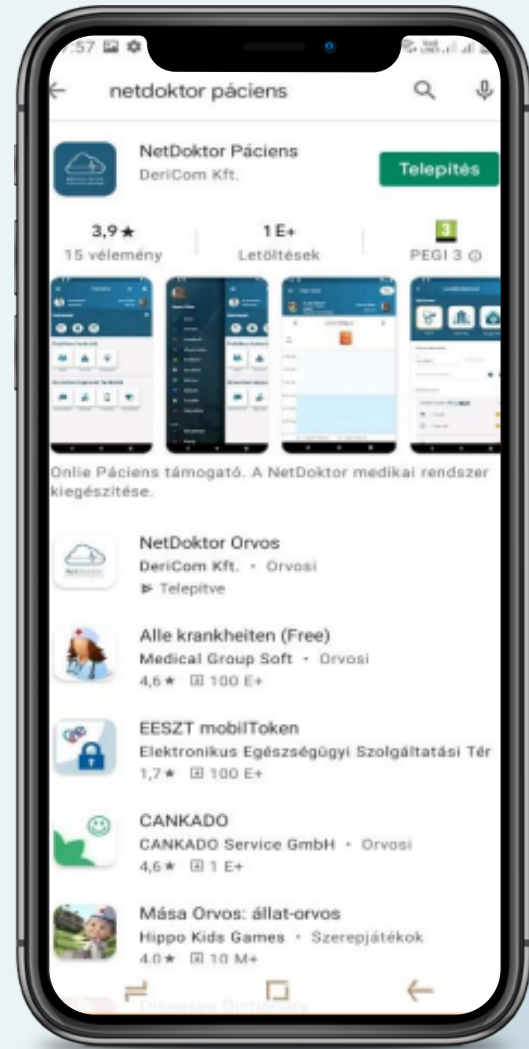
:57

netdoktor páciens

NetDoktor Páciens
DeriCom Kft.

Telepítés

3,9★
15 vélemény

1 E+
Letöltések

3
PEGI 3

Onlie Páciens támogató. A NetDoktor medikai rendszer kiegészítése.

NetDoktor Orvos
DeriCom Kft. • Orvosi
Telepítve

Alle krankheiten (Free)
Medical Group Soft • Orvosi
4,6★ 100 E+

EESZT mobilToken
Elektronikus Egészségügyi Szolgáltatási Tér
1,7★ 100 E+

CANKADO
CANKADO Service GmbH • Orvosi
4,6★ 1 E+

Mása Orvos: állat-orvos
Hippo Kids Games • Szerepjátékok
4,0★ 10 M+

Diseases Dictionary